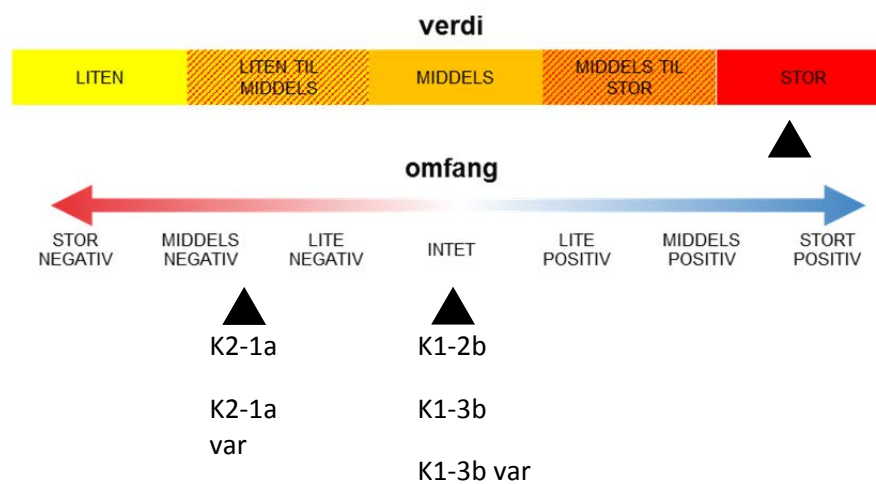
verdi

| LITEN | LITEN TIL MIDDELS | MIDDELS | MIDDELS TIL STOR | STOR |
|---|---|---|---|---|

omfang

STOR NEGATIV
MIDDELS NEGATIV
LITE NEGATIV
INTET
LITE POSITIV
MIDDELS POSITIV
STORT POSITIV

K2-1a

K2-1a var

K1-2b

K1-3b

K1-3b var